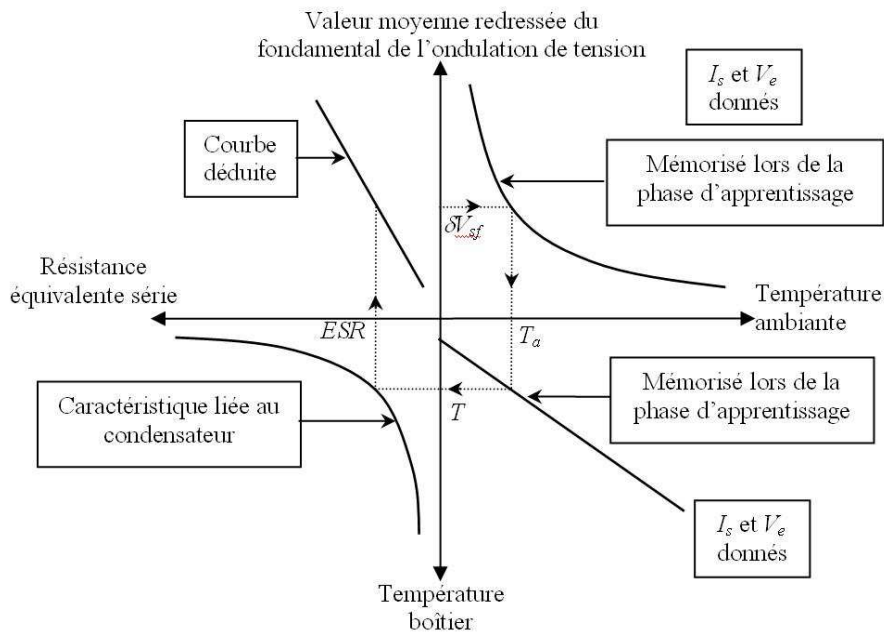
Valeur moyenne redressée du fondamental de l'ondulation de tension

$I_s$ et $V_e$ donnés

Courbe déduite

Mémorisé lors de la phase d'apprentissage

$\delta V_{sf}$

Résistance équivalente série

Température ambiante

$ESR$

$T_a$

Mémorisé lors de la phase d'apprentissage

Caractéristique liée au condensateur

$T$

$I_s$ et $V_e$ donnés

Température boîtier